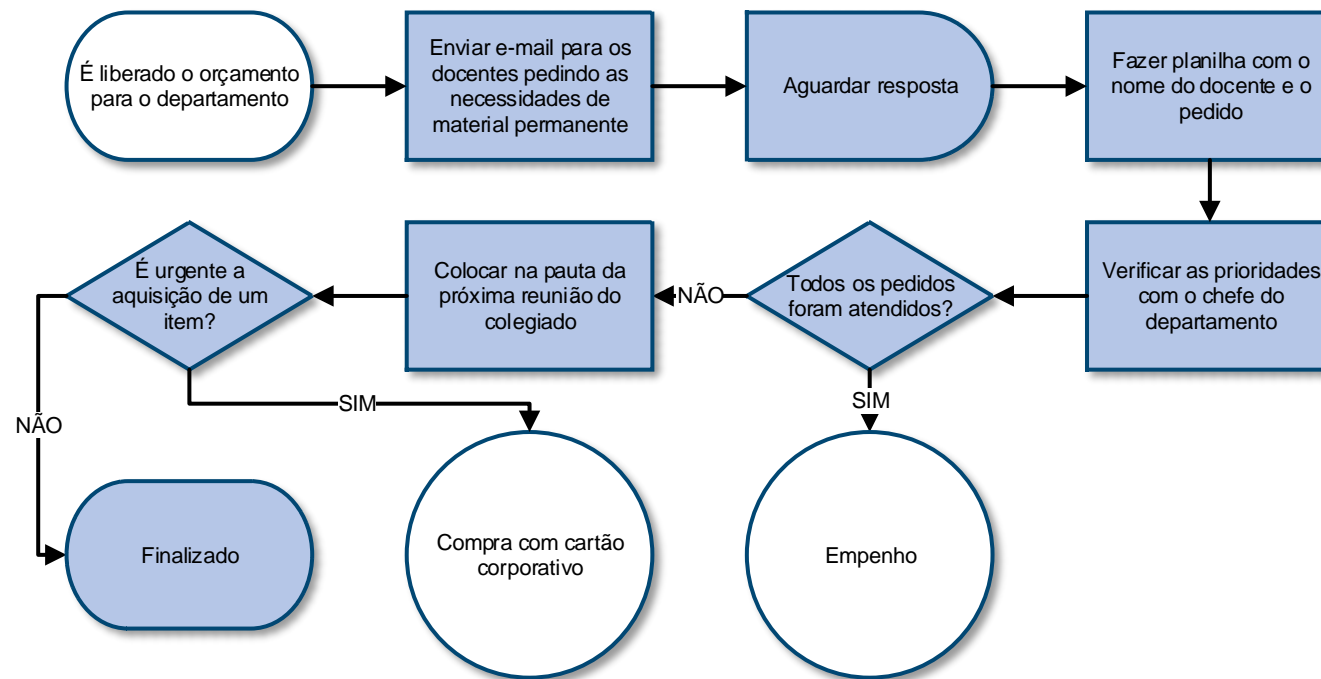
É liberado o orçamento para o departamento

Enviar e-mail para os docentes pedindo as necessidades de material permanente

Aguardar resposta

Fazer planilha com o nome do docente e o pedido

Verificar as prioridades com o chefe do departamento

Todos os pedidos foram atendidos?

NÃO

SIM

Empenho

Colocar na pauta da próxima reunião do colegiado

É urgente a aquisição de um item?

SIM

NÃO

Compra com cartão corporativo

Finalizado